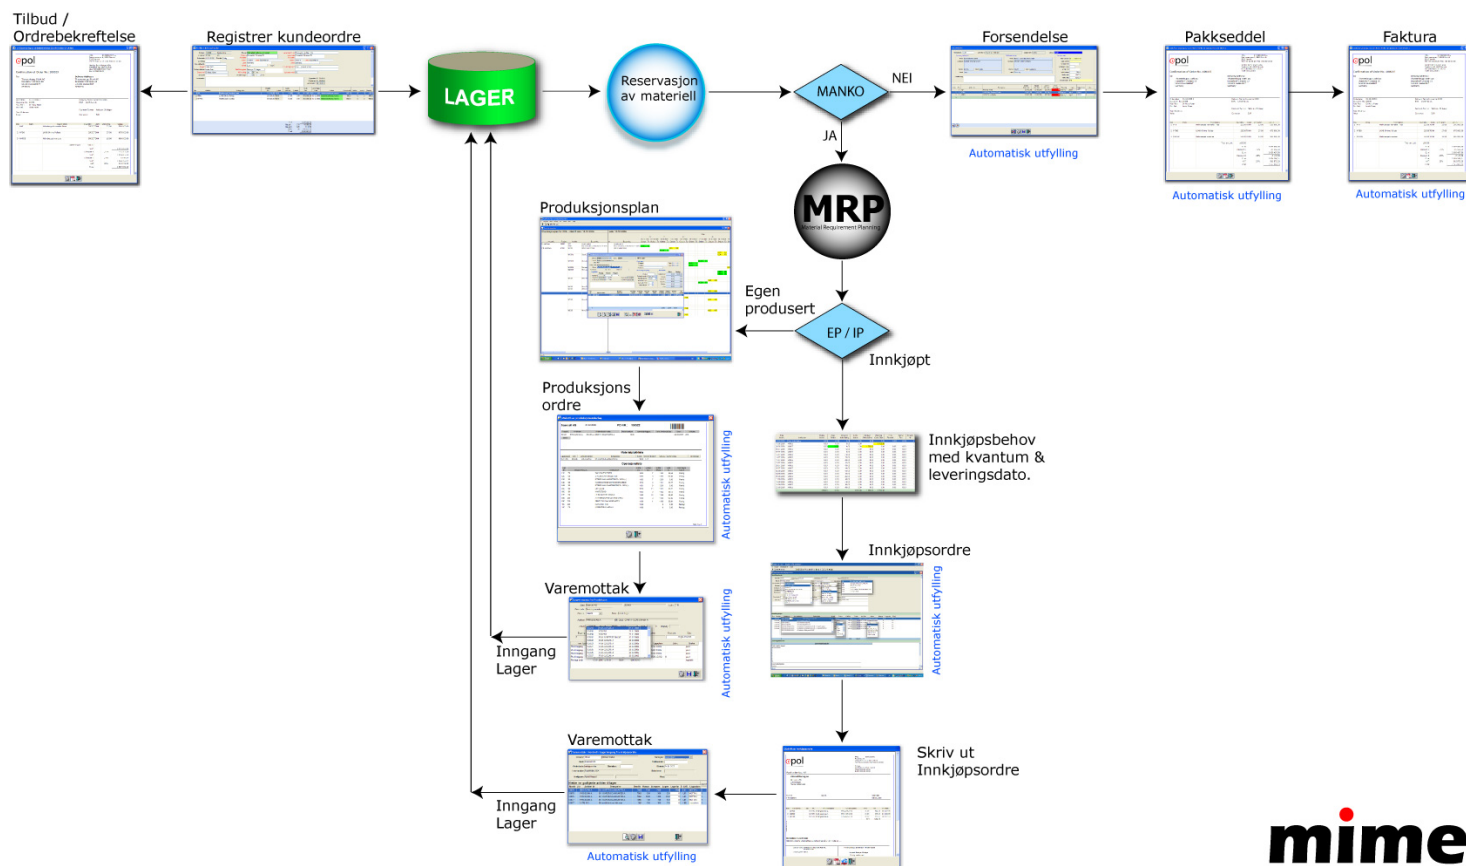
Tilbud /
Ordrebekreftelse

Registrer kundeordre

LAGER

Reservasjon
av materiell

MANKO

NEI

JA

Forsendelse

Automatisk utfylling

Pakkseddel

Automatisk utfylling

Faktura

Automatisk utfylling

MRP
Material Requirement Planning

Produksjonsplan

Egen
produsert

EP / IP

Innkjøpt

Produksjons
ordre

Automatisk utfylling

Innkjøpsbehov
med kvantum &
leveringsdato.

Innkjøpsordre

Automatisk utfylling

Varemottak

Inngang
Lager

Automatisk utfylling

Varemottak

Inngang
Lager

Automatisk utfylling

Skriv ut
Innkjøpsordre

mime